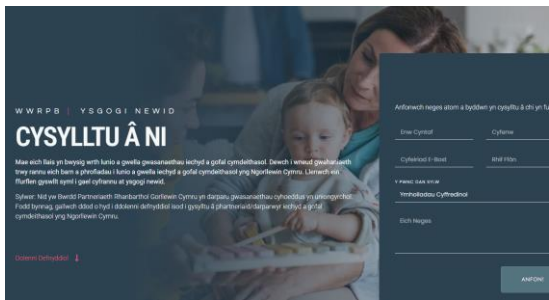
WWRPB | YSGOGI NEWID

CYSYLLTU Â NI

Mae eich llais yn beysig wrth lunio a gwella gwasanaethau iechyd a gofal cymdeithasol. Dewch i wneud gwahaniaeth trwy rannu eich barn a phrofiadau i lunio a gwella iechyd a gofal cymdeithasol yng Ngorllewin Cymru. Llenwch ein ffurflen gyswllt syml i gael cyfrannu at ysgogi newid.

Sylwer: Nid yw Bwrdd Partneriaeth Rhanbarthol Gorllewin Cymru yn darparu gwasanaethau cyhoeddus yn uniongyrchol. Fodd bynnag, gallwch ddod o hyd i ddolenni defnyddiol isod i gysylltu â phartneriaid/darparwyr iechyd a gofal cymdeithasol yng Ngorllewin Cymru.

Dolenni Defnyddiol

Anfonwch neges atom a byddwn yn cysylltu â chi yn fu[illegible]

Enw Cyntaf

Cyfenw

Cyfeiriad E-Bost

Rhif Ffôn

Y PWNC DAN SYLW

Ymholiadau Cyffredinol

Eich Neges

ANFON!